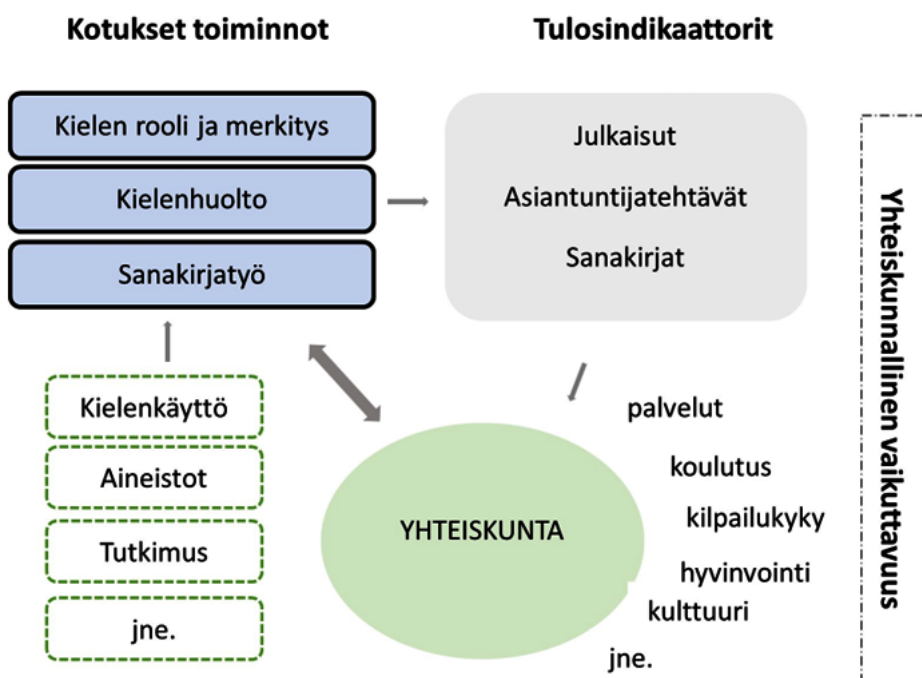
Kotukset toiminnot

Tulosindikaattorit

Kielen rooli ja merkitys

Kielenhuolto

Sanakirjatyö

Julkaisut

Asiantuntijatehtävät

Sanakirjat

Kielenkäyttö

Aineistot

Tutkimus

jne.

YHTEISKUNTA

palvelut

koulutus

kilpailukyky

hyvinvointi

kulttuuri

jne.

Yhteiskunnallinen vaikuttavuus